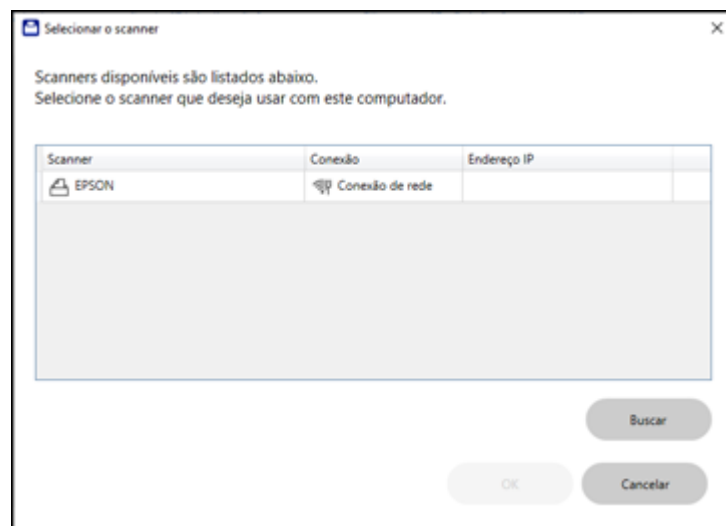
Selecionar o scanner

×

Scanners disponíveis são listados abaixo.
Selecione o scanner que deseja usar com este computador.

| Scanner | Conexão | Endereço IP |
|---|---|---|
| EPSON | Conexão de rede | |

Buscar

OK

Cancelar